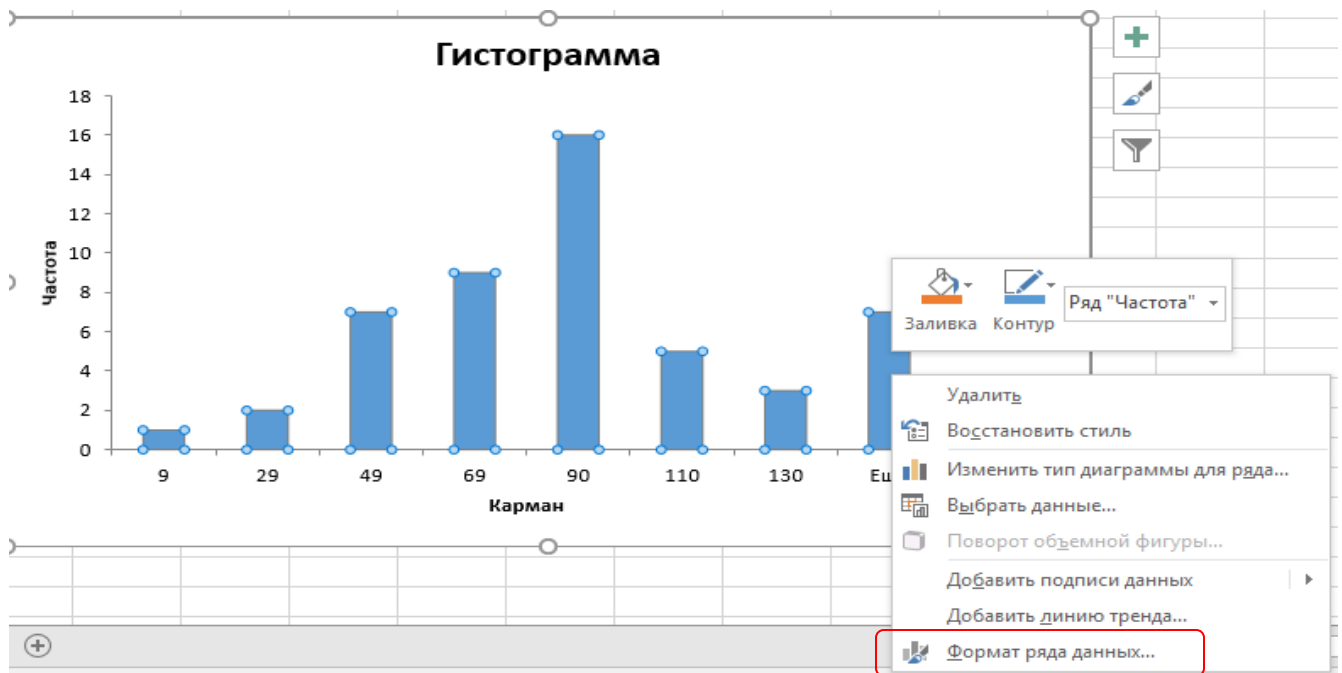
Гистограмма

Частота

18
16
14
12
10
8
6
4
2
0

9 29 49 69 90 110 130 Ещ

Карман

Заливка Контур Ряд "Частота"

Удалить
Восстановить стиль
Изменить тип диаграммы для ряда...
Выбрать данные...
Поворот объемной фигуры...
Добавить подписи данных
Добавить линию тренда...
Формат ряда данных...